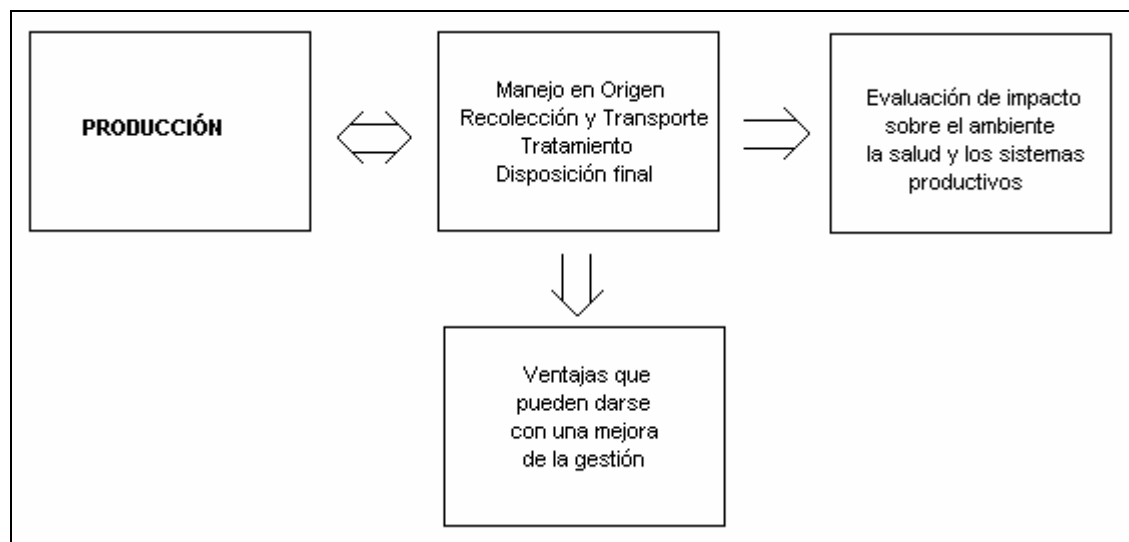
PRODUCCIÓN

Manejo en Origen
Recolección y Transporte
Tratamiento
Disposición final

Evaluación de impacto sobre el ambiente la salud y los sistemas productivos

Ventajas que pueden darse con una mejora de la gestión